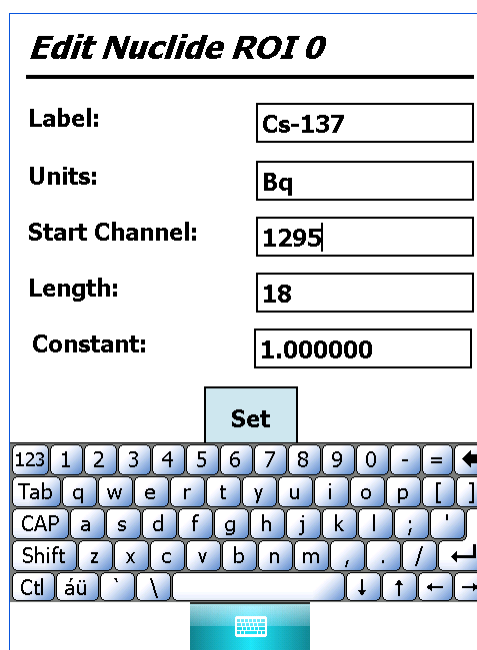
Edit Nuclide ROI 0

Label: Cs-137

Units: Bq

Start Channel: 1295

Length: 18

Constant: 1.000000

Set

123 1 2 3 4 5 6 7 8 9 0 - =
Tab q w e r t y u i o p [ ]
CAP a s d f g h j k l ; '
Shift z x c v b n m , . /
Ctl áü ` \ ↓ ↑ ← →